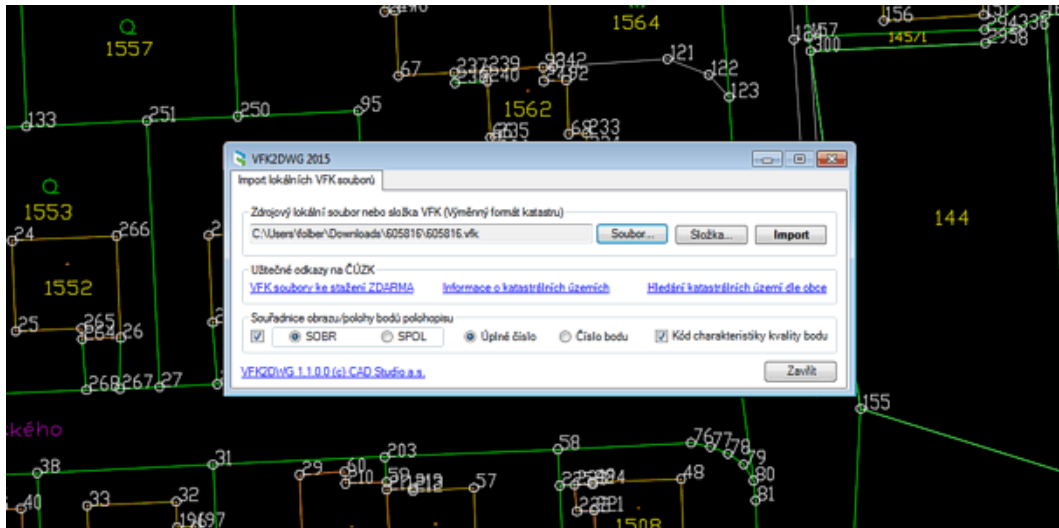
1557
1564
156
1457
300
67
121
122
123
1562
133
251
250
95
233
1553
144
24
266
1552
25
265
26
264
268
267
27
155
kého
38
31
203
58
76
77
78
79
80
81
29
57
48
40
33
32
1508

VFK2DWG 2015
Import lokálních VFK souborů
Zdrojový lokální soubor nebo složka VFK (Výměnný formát katastru)
C:\Users\lolber\Downloads\605816\605816.vfk
Soubor...
Složka...
Import
Užitečné odkazy na ČÚZK
VFK soubory ke stažení ZDARMA
Informace o katastrálních územích
Hledání katastrálních území dle obce
Souřadnice obrazu/polohy bodů polohopisu
SOBR
SPOL
Úplné číslo
Číslo bodu
Kód charakteristiky kvality bodu
VFK2DWG 1.1.0.0 (c) CAD Studio a.s.
Zavřít